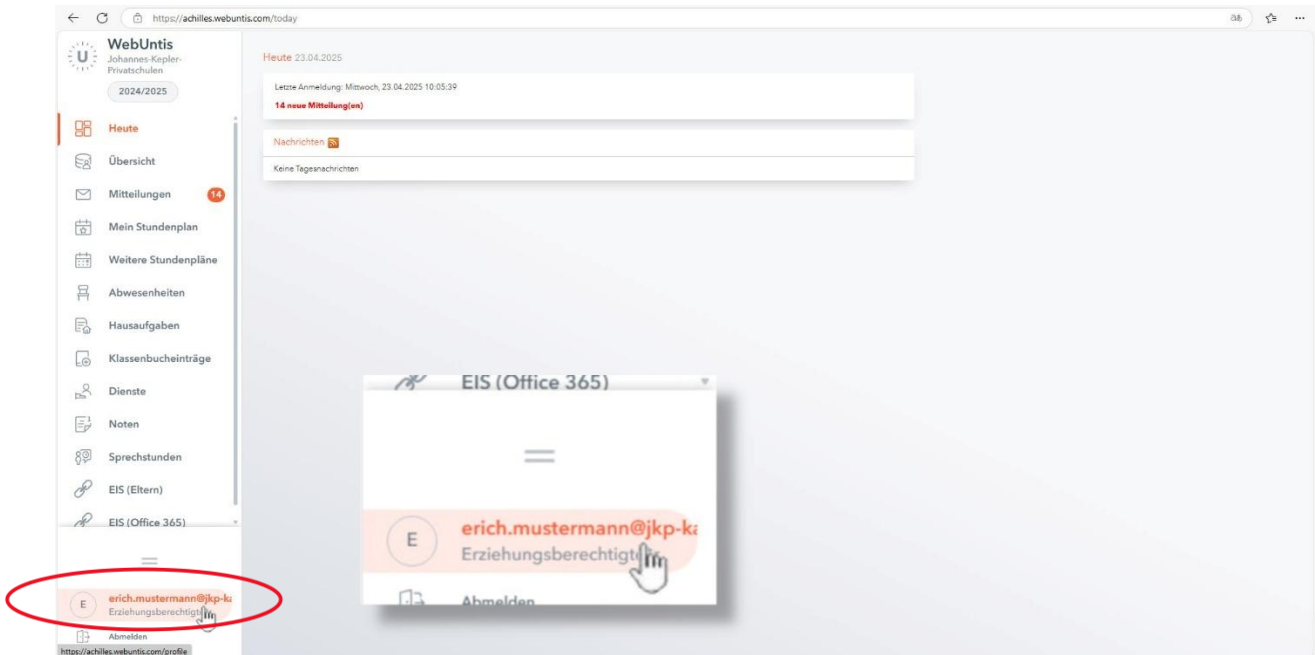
https://achilles.webuntis.com/today

WebUntis
Johannes-Kepler-Privatschulen
2024/2025

Heute
Übersicht
Mitteilungen 14
Mein Stundenplan
Weitere Stundenpläne
Abwesenheiten
Hausaufgaben
Klassenbucheinträge
Dienste
Noten
Sprechstunden
EIS (Eltern)
EIS (Office 365)

E erich.mustermann@jkp-ka
Erziehungsberechtigte
Abmelden
https://achilles.webuntis.com/profile

Heute 23.04.2025

Letzte Anmeldung: Mittwoch, 23.04.2025 10:05:39
14 neue Mitteilung(en)

Nachrichten
Keine Tagesnachrichten

EIS (Office 365)

E erich.mustermann@jkp-ka
Erziehungsberechtigte
Abmelden